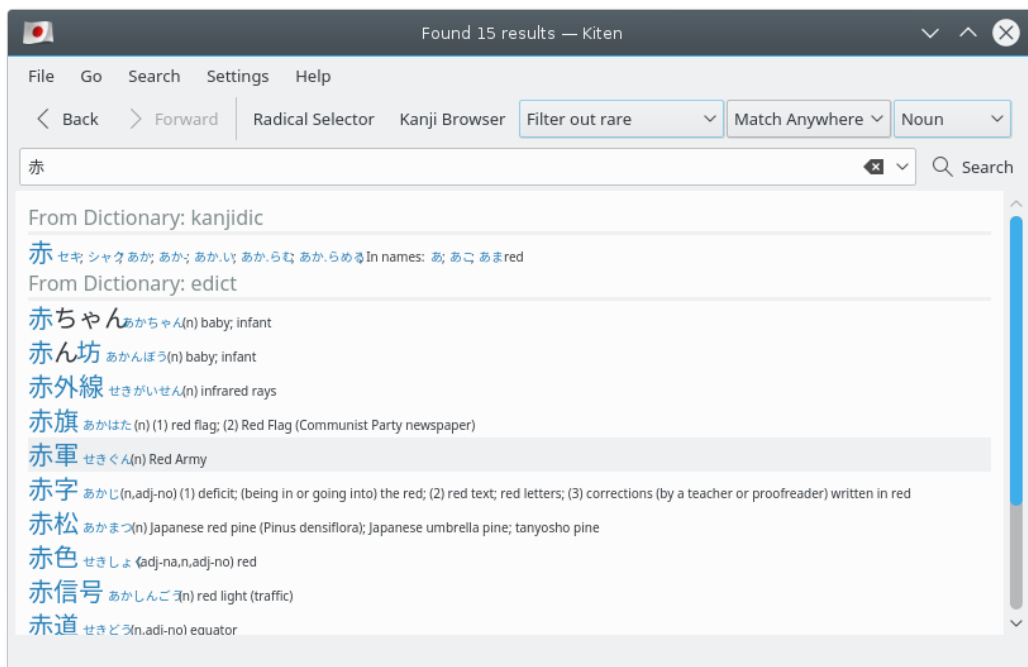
Found 15 results — Kiten

File Go Search Settings Help

Back Forward Radical Selector Kanji Browser Filter out rare Match Anywhere Noun

赤

Search

From Dictionary: kanjidic

赤 セキ; シャク; あか; あか-; あか.い; あか.らむ; あか.らめる In names: あ; あこ; あま red

From Dictionary: edict

赤ちゃん あかちゃん (n) baby; infant

赤ん坊 あかんぼう (n) baby; infant

赤外線 せきがいせん (n) infrared rays

赤旗 あかはた (n) (1) red flag; (2) Red Flag (Communist Party newspaper)

赤軍 せきぐん (n) Red Army

赤字 あかじ (n,adj-no) (1) deficit; (being in or going into) the red; (2) red text; red letters; (3) corrections (by a teacher or proofreader) written in red

赤松 あかまつ (n) Japanese red pine (Pinus densiflora); Japanese umbrella pine; tanyosho pine

赤色 せきしょく (adj-na,n,adj-no) red

赤信号 あかしんごう (n) red light (traffic)

赤道 せきどう (n,adj-no) equator